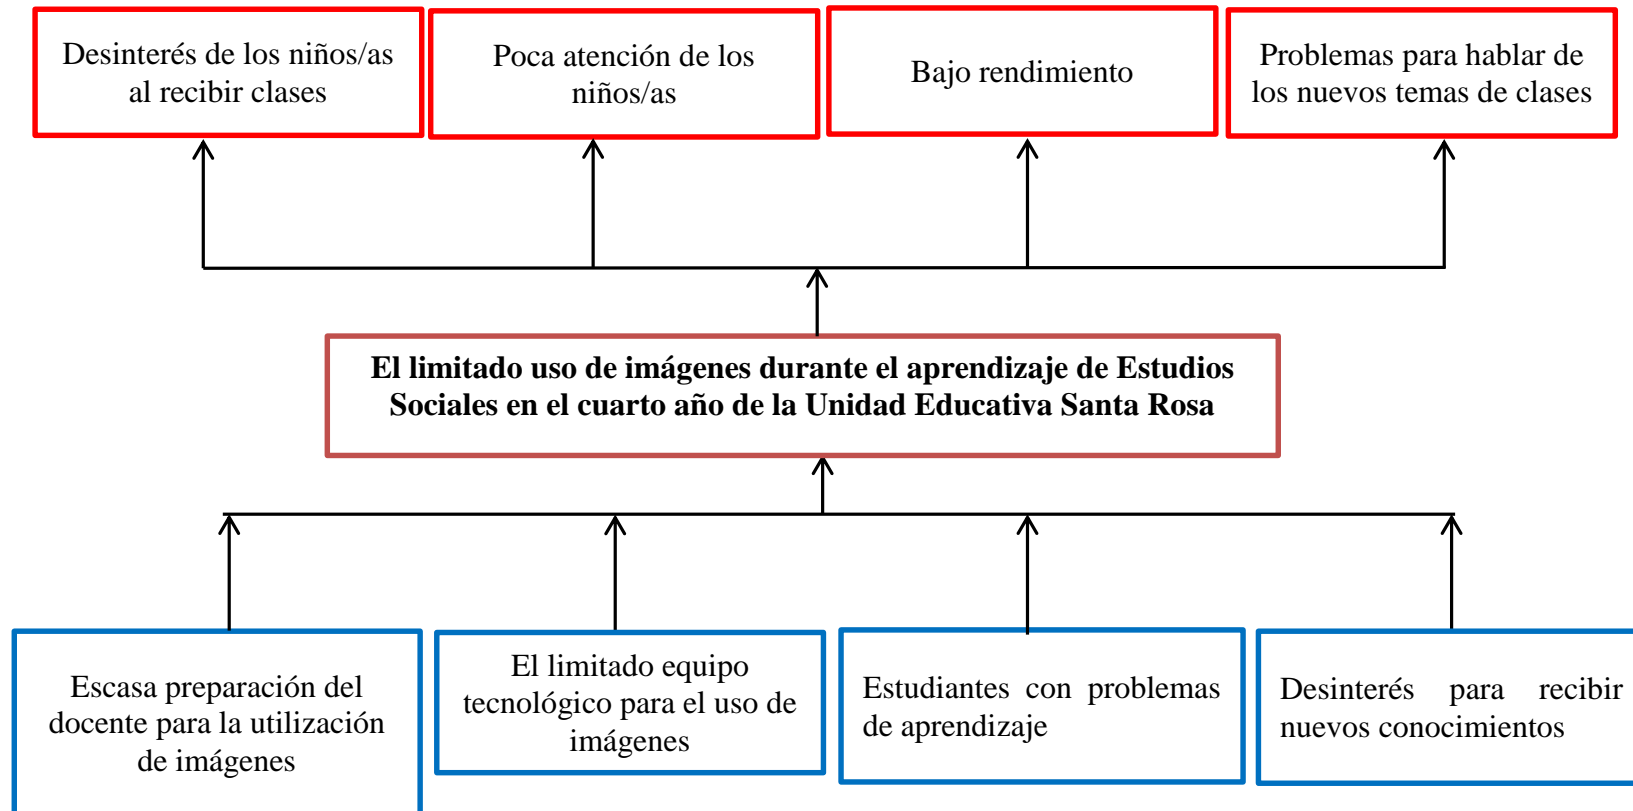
Desinterés de los niños/as al recibir clases

Poca atención de los niños/as

Bajo rendimiento

Problemas para hablar de los nuevos temas de clases

El limitado uso de imágenes durante el aprendizaje de Estudios Sociales en el cuarto año de la Unidad Educativa Santa Rosa

Escasa preparación del docente para la utilización de imágenes

El limitado equipo tecnológico para el uso de imágenes

Estudiantes con problemas de aprendizaje

Desinterés para recibir nuevos conocimientos